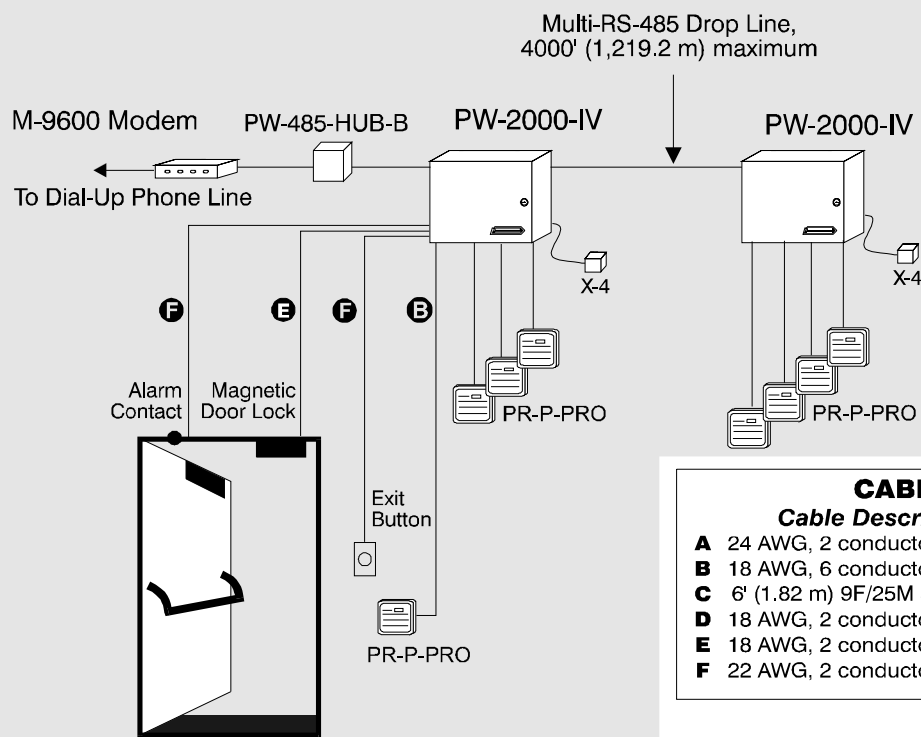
Multi-RS-485 Drop Line, 4000' (1,219.2 m) maximum

M-9600 Modem

PW-485-HUB-B

PW-2000-IV

PW-2000-IV

To Dial-Up Phone Line

X-4

X-4

F

E

F

B

Alarm Contact

Magnetic Door Lock

PR-P-PRO

PR-P-PRO

Exit Button

PR-P-PRO

CABL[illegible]

Cable Descr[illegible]

A 24 AWG, 2 conducto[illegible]

B 18 AWG, 6 conducto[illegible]

C 6' (1.82 m) 9F/25M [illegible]

D 18 AWG, 2 conducto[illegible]

E 18 AWG, 2 conducto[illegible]

F 22 AWG, 2 conducto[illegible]